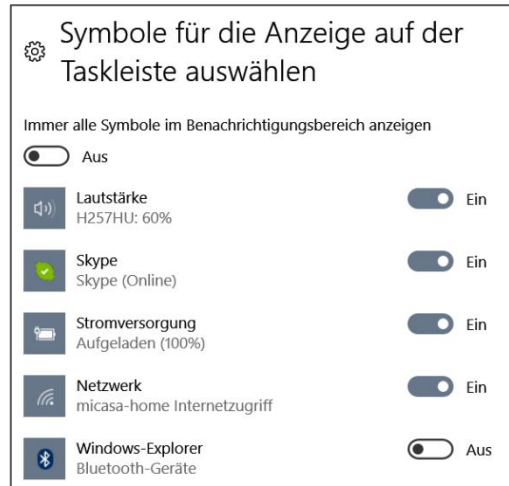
Symbole für die Anzeige auf der Taskleiste auswählen

Immer alle Symbole im Benachrichtigungsbereich anzeigen

Aus

Lautstärke
H257HU: 60%

Ein

Skype
Skype (Online)

Ein

Stromversorgung
Aufgeladen (100%)

Ein

Netzwerk
micasa-home Internetzugriff

Ein

Windows-Explorer
Bluetooth-Geräte

Aus